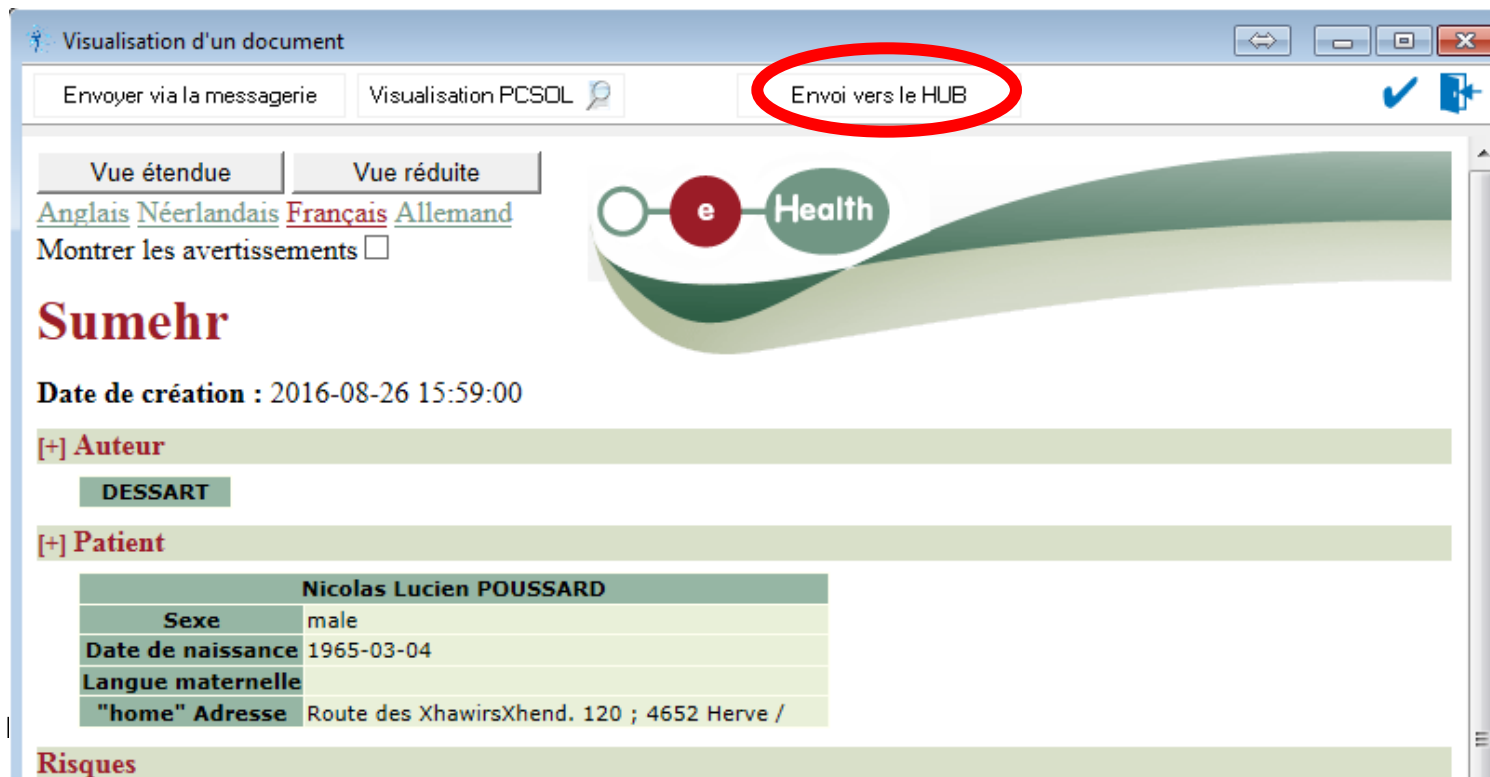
Visualisation d'un document

Envoyer via la messagerie | Visualisation PCSOL | Envoi vers le HUB

Vue étendue | Vue réduite

Anglais Néerlandais Français Allemand

Montrer les avertissements ☐

e Health

Sumehr

**Date de création :** 2016-08-26 15:59:00

[+] Auteur

DESSART

[+] Patient

| Nicolas Lucien POUSSARD | |
|---|---|
| Sexe | male |
| Date de naissance | 1965-03-04 |
| Langue maternelle | |
| "home" Adresse | Route des XhawirsXhend. 120 ; 4652 Herve / |

Risques